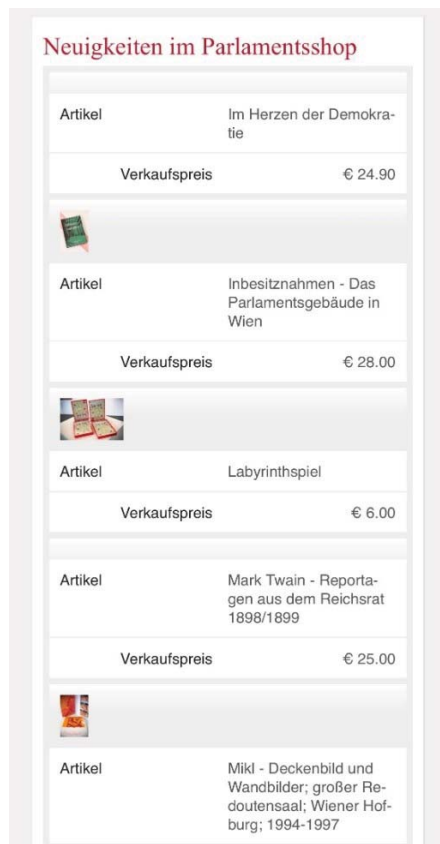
Neuigkeiten im Parlamentsshop

| Artikel | Im Herzen der Demokratie |
|---|---|
| Verkaufspreis | € 24.90 |

| Artikel | Inbesitznahmen - Das Parlamentsgebäude in Wien |
|---|---|
| Verkaufspreis | € 28.00 |

| Artikel | Labyrinthspiel |
|---|---|
| Verkaufspreis | € 6.00 |

| Artikel | Mark Twain - Reportagen aus dem Reichsrat 1898/1899 |
|---|---|
| Verkaufspreis | € 25.00 |

| Artikel | Mikl - Deckenbild und Wandbilder; großer Redoutensaal; Wiener Hofburg; 1994-1997 |
|---|---|